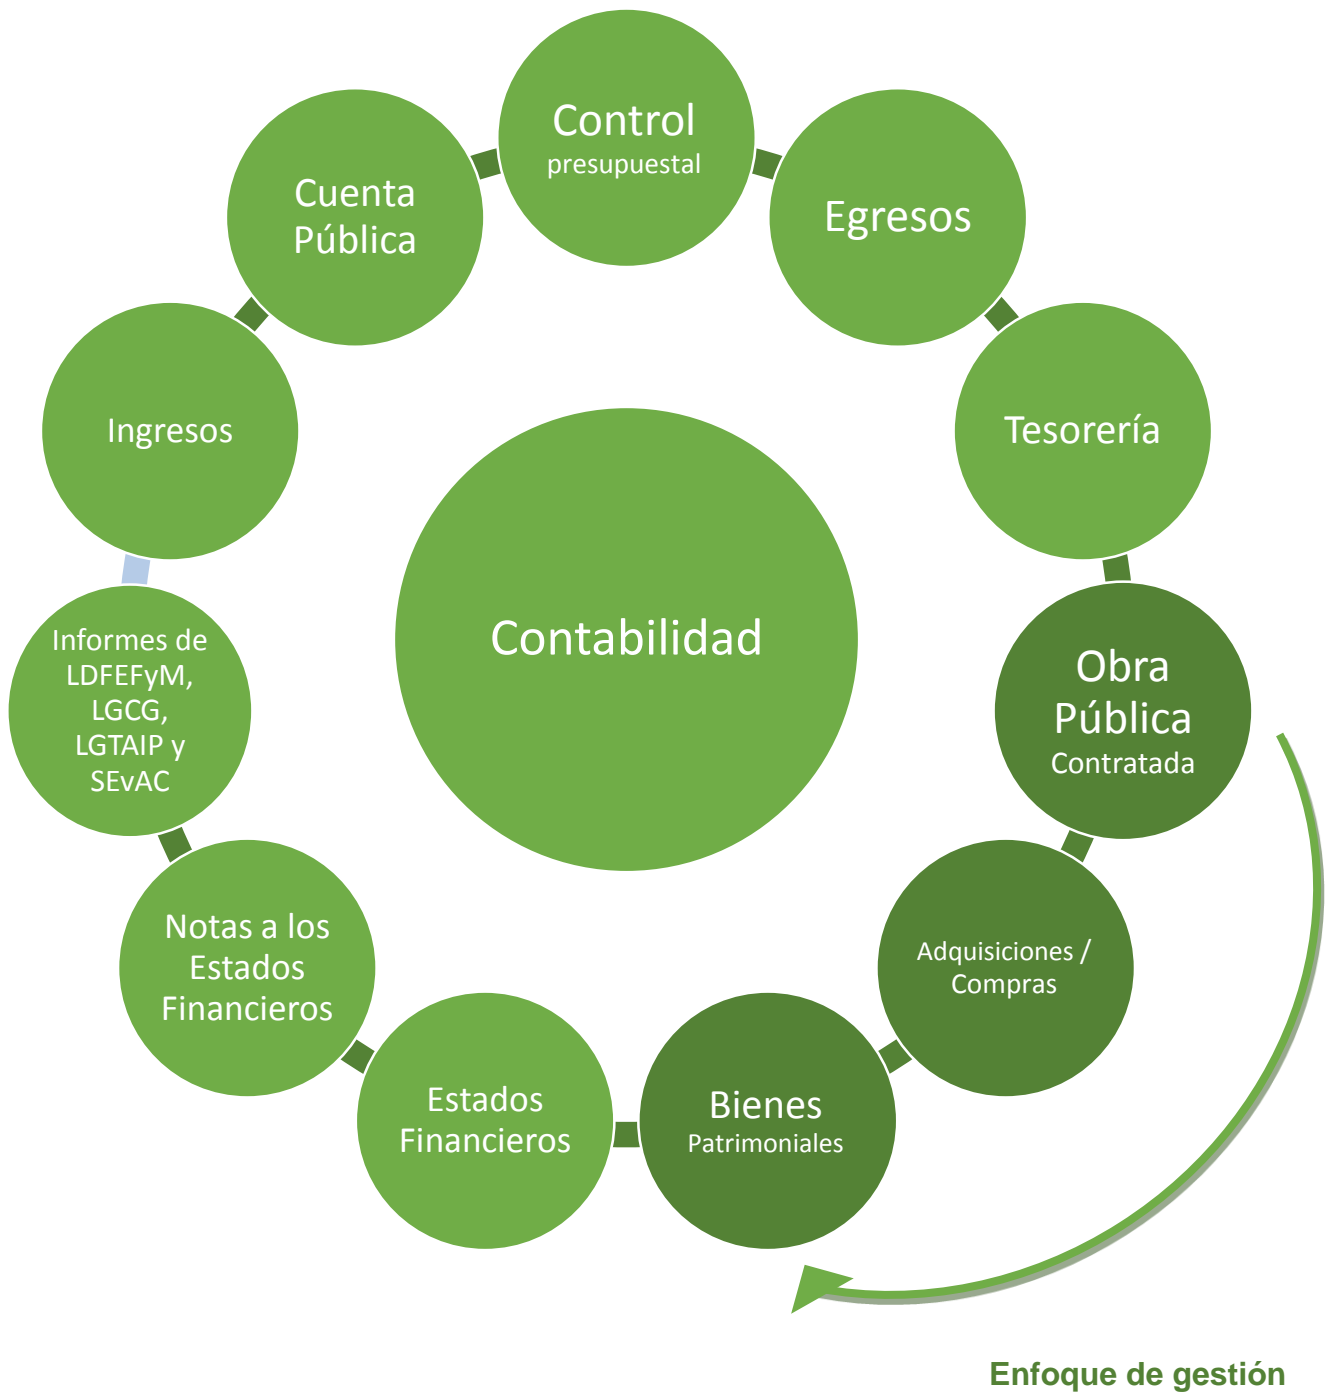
Control
presupuestal

Egresos

Tesorería

Obra
Pública
Contratada

Adquisiciones /
Compras

Bienes
Patrimoniales

Estados
Financieros

Notas a los
Estados
Financieros

Informes de
LDFEFyM,
LGCG,
LGTAIP y
SEvAC

Ingresos

Cuenta
Pública

Contabilidad

Enfoque de gestión